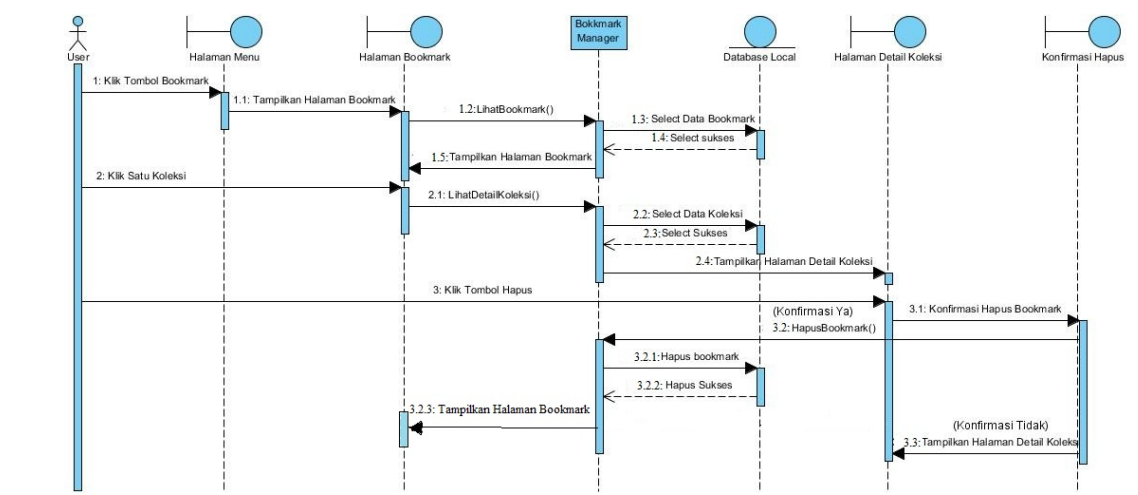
User

Halaman Menu

Halaman Bookmark

Bokkmark Manager

Database Local

Halaman Detail Koleksi

Konfirmasi Hapus

1: Klik Tombol Bookmark

1.1: Tampilkan Halaman Bookmark

1.2:LihatBookmark()

1.3: Select Data Bookmark

1.4: Select sukses

1.5:Tampilkan Halaman Bookmark

2: Klik Satu Koleksi

2.1: LihatDetailKoleksi()

2.2: Select Data Koleksi

2.3:Select Sukses

2.4:Tampilkan Halaman Detail Koleksi

3: Klik Tombol Hapus

(Konfirmasi Ya)

3.1: Konfirmasi Hapus Bookmark

3.2: HapusBookmark()

3.2.1:Hapus bookmark

3.2.2: Hapus Sukses

3.2.3: Tampilkan Halaman Bookmark

(Konfirmasi Tidak)

3.3:Tampilkan Halaman Detail Koleks